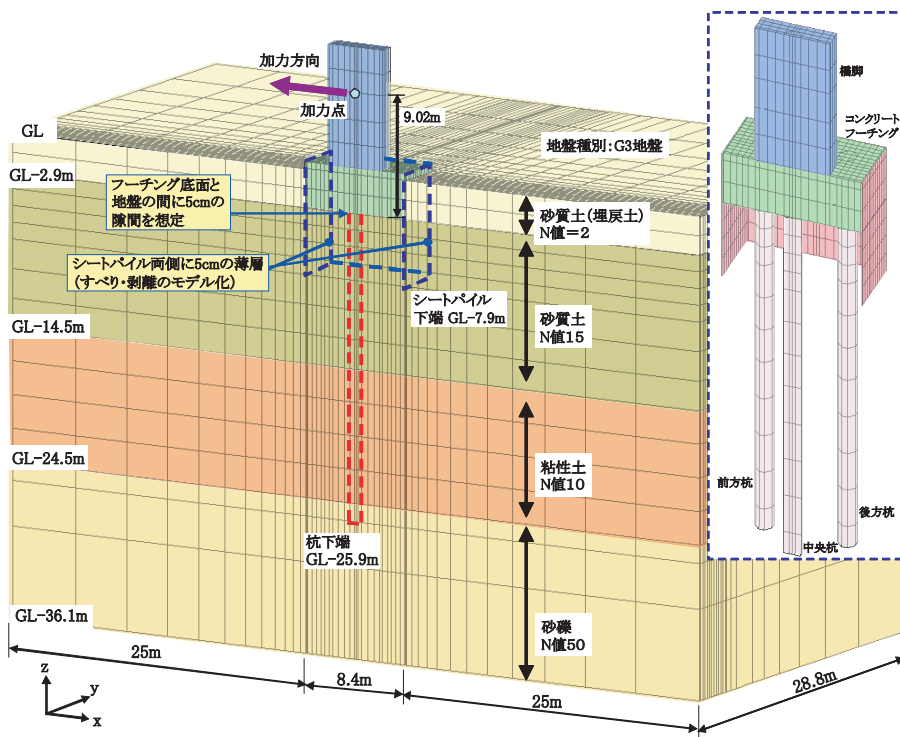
加力方向

加力点

9.02m

GL

地盤種別：G3地盤

GL-2.9m

フーチング底面と地盤の間に5cmの隙間を想定

砂質土（埋戻土）
N値＝2

シートパイル両側に5cmの薄層（すべり・剥離のモデル化）

シートパイル
下端 GL-7.9m

砂質土
N値15

GL-14.5m

粘性土
N値10

GL-24.5m

杭下端
GL-25.9m

砂礫
N値50

GL-36.1m

25m

8.4m

25m

28.8m

z
y
x

橋脚

コンクリート
フーチング

前方杭

中央杭

後方杭